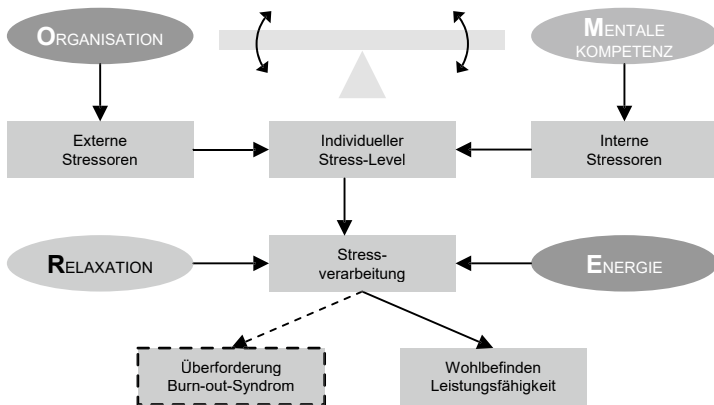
ORGANISATION

MENTALE KOMPETENZ

Externe Stressoren

Individueller Stress-Level

Interne Stressoren

RELAXATION

Stress-verarbeitung

ENERGIE

Überforderung Burn-out-Syndrom

Wohlbefinden Leistungsfähigkeit